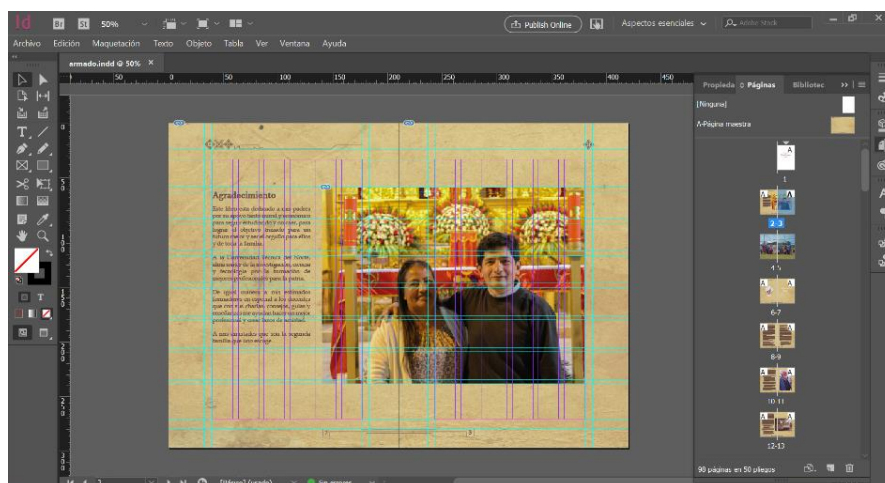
Id Br St 50%

Publish Online

Aspectos esenciales

Adobe Stock

Archivo Edición Maquetación Texto Objeto Tabla Ver Ventana Ayuda

armado.indd @ 50% ×

50 0 50 100 150 200 250 300 350 400 450

Agradecimiento

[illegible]

Propieda ◇ Páginas Bibliotec

[Ninguna]

A-Página maestra

1

2-3

4-5

6-7

8-9

10-11

12-13

90 páginas en 50 pliegos